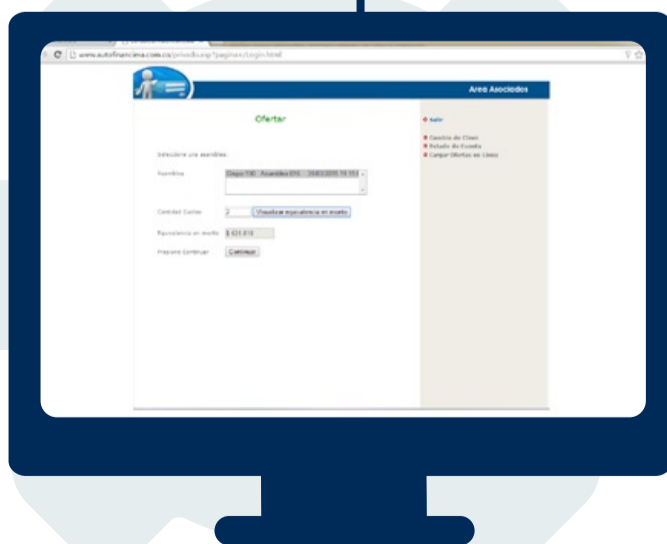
www.autofinanciera.com.co/privado.asp?paginas/login.html

Area Asociados

Ofertar

Seleccione una asamblea.

Asamblea: Grupo 190 Asamblea 016 25/03/2010 19:15

Cantidad Cuotas: 2 Visualizar equivalencia en monto

Equivalencia en monto: $ 631.618

Presione Continuar: Continuar

Salir

Cambio de Clave
Estado de Cuenta
Cargar Ofertas en Línea